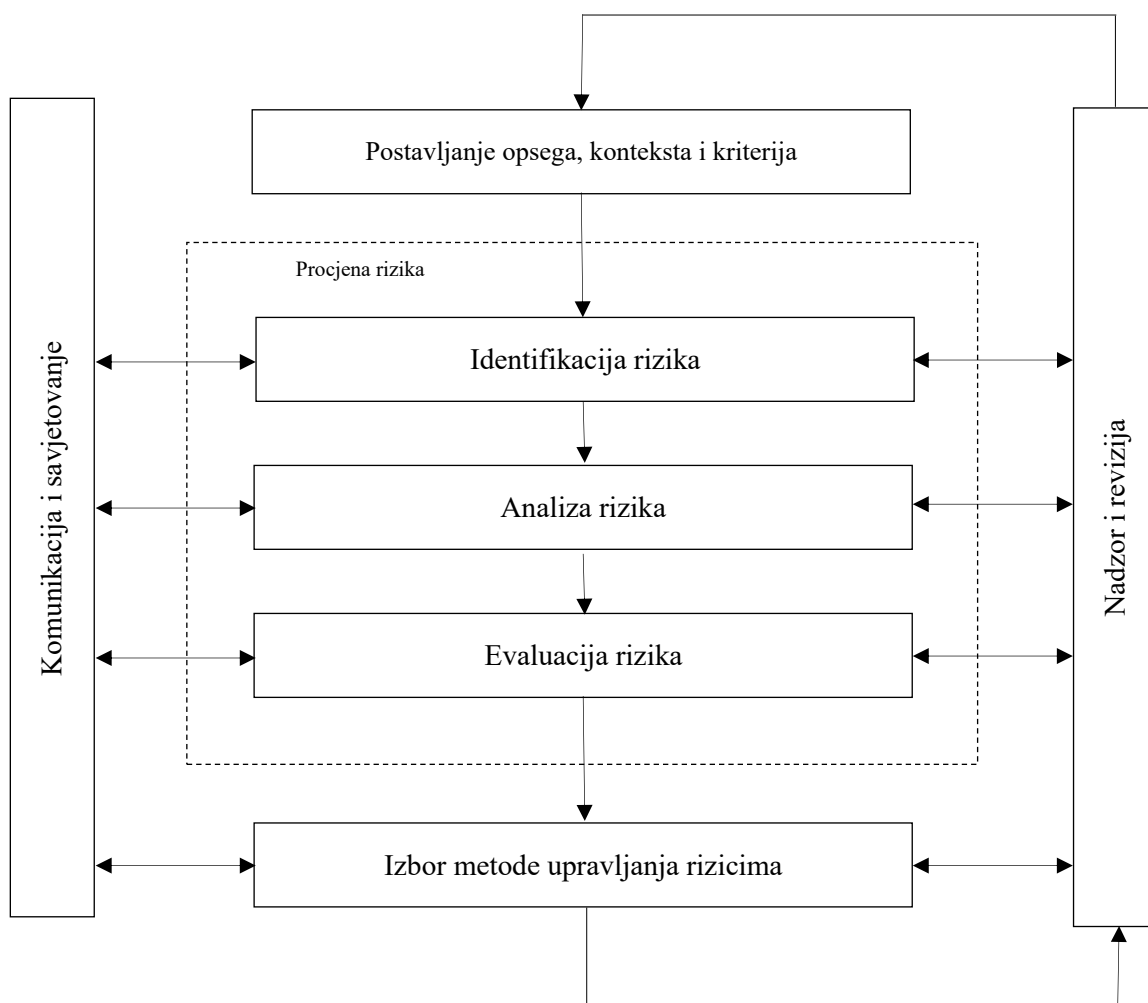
Komunikacija i savjetovanje

Postavljanje opsega, konteksta i kriterija

Procjena rizika

Identifikacija rizika

Analiza rizika

Evaluacija rizika

Izbor metode upravljanja rizicima

Nadzor i revizija